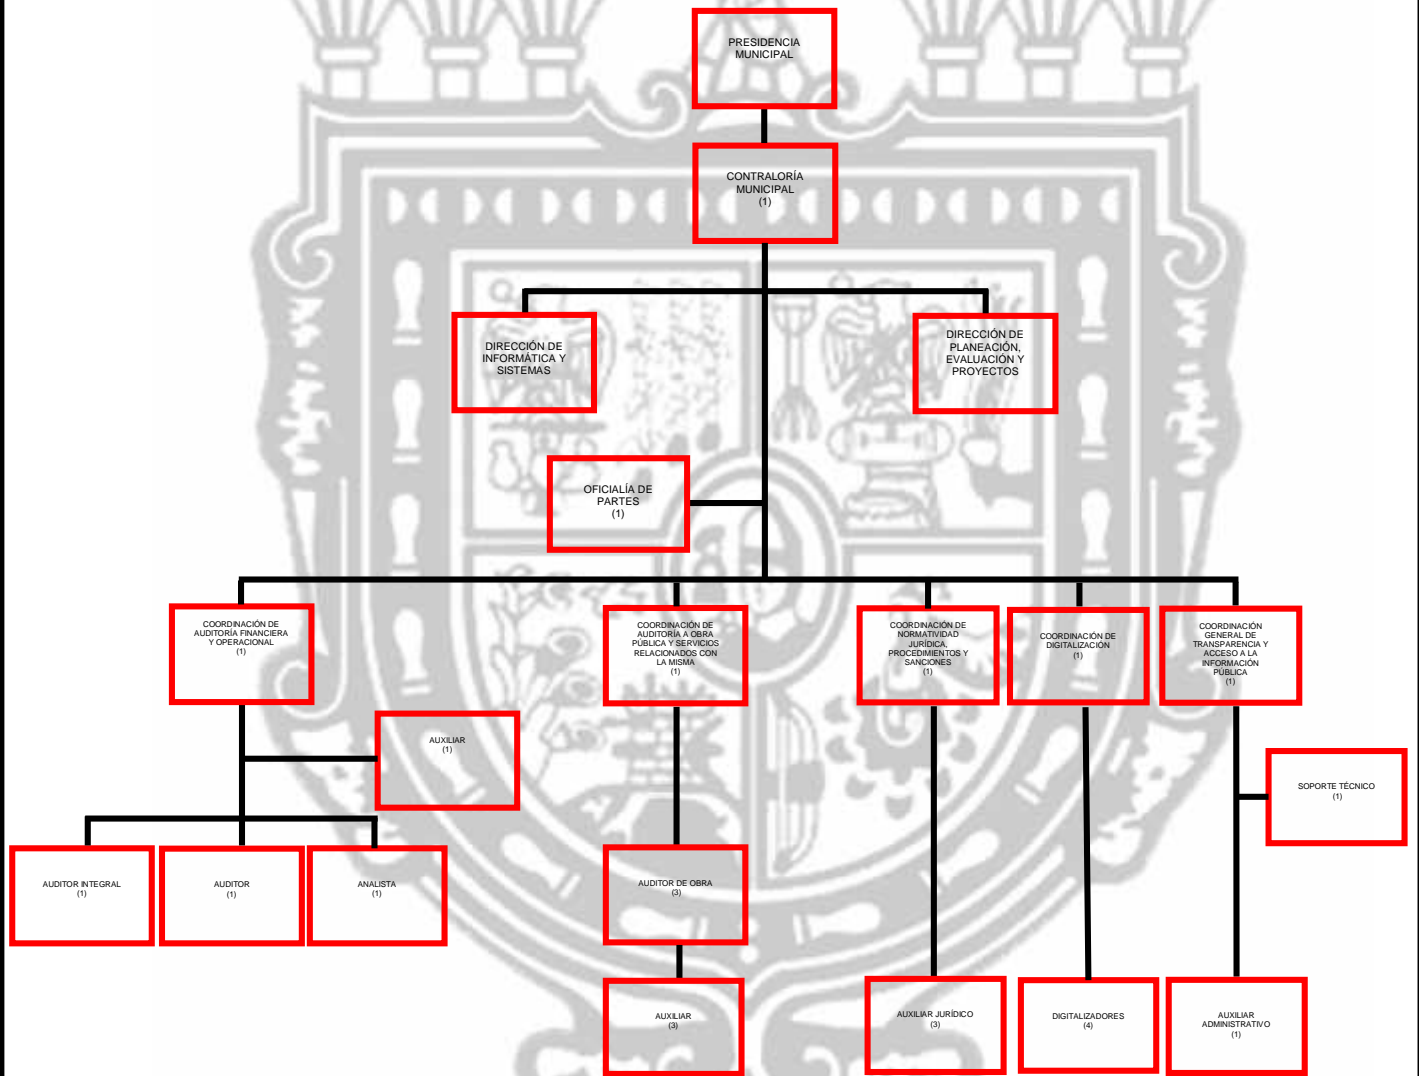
PRESIDENCIA MUNICIPAL

CONTRALORÍA MUNICIPAL (1)

DIRECCIÓN DE INFORMÁTICA Y SISTEMAS

DIRECCIÓN DE PLANEACIÓN, EVALUACIÓN Y PROYECTOS

OFICIALÍA DE PARTES (1)

COORDINACIÓN DE AUDITORÍA FINANCIERA Y OPERACIONAL (1)

COORDINACIÓN DE AUDITORÍA A OBRA PÚBLICA Y SERVICIOS RELACIONADOS CON LA MISMA (1)

COORDINACIÓN DE NORMATIVIDAD JURÍDICA, PROCEDIMIENTOS Y SANCIONES (1)

COORDINACIÓN DE DIGITALIZACIÓN (1)

COORDINACIÓN GENERAL DE TRANSPARENCIA Y ACCESO A LA INFORMACIÓN PÚBLICA (1)

AUXILIAR (1)

SOPORTE TÉCNICO (1)

AUDITOR INTEGRAL (1)

AUDITOR (1)

ANALISTA (1)

AUDITOR DE OBRA (3)

AUXILIAR (3)

AUXILIAR JURÍDICO (3)

DIGITALIZADORES (4)

AUXILIAR ADMINISTRATIVO (1)